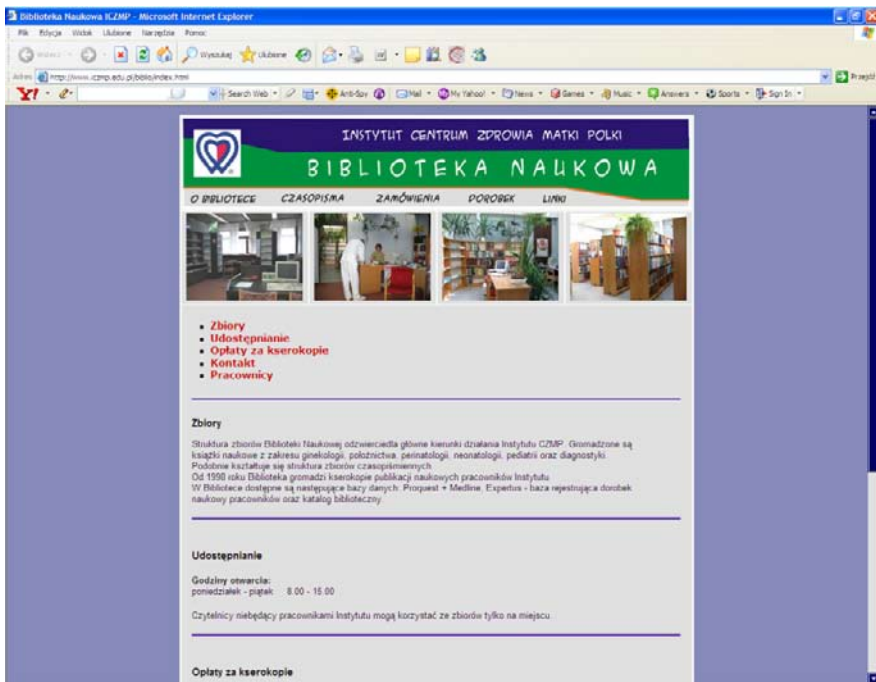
Biblioteka Naukowa ICZMP - Microsoft Internet Explorer

Plik Edycja Widok Ulubione Narzędzia Pomoc

Wstecz Wyszukaj Ulubione

Adres http://www.iczmp.edu.pl/biblio/index.html Przejdź

Y! Search Web Anti-Spy Mail My Yahoo! News Games Music Answers Sports Sign In

INSTYTUT CENTRUM ZDROWIA MATKI POLKI

BIBLIOTEKA NAUKOWA

O BIBLIOTECE CZASOPISMA ZAMÓWIENIA DOROBEK LINKI

- Zbiory
- Udostępnianie
- Opłaty za kserokopie
- Kontakt
- Pracownicy

Zbiory

Struktura zbiorów Biblioteki Naukowej odzwierciedla główne kierunki działania Instytutu CZMP. Gromadzone są książki naukowe z zakresu ginekologii, położnictwa, perinatologii, neonatologii, pediatrii oraz diagnostyki. Podobnie kształtuje się struktura zbiorów czasopiśmiennych.
Od 1998 roku Biblioteka gromadzi kserokopie publikacji naukowych pracowników Instytutu.
W Bibliotece dostępne są następujące bazy danych: Proquest + Medline, Expertus - baza rejestrująca dorobek naukowy pracowników oraz katalog biblioteczny.

Udostępnianie

Godziny otwarcia:
poniedziałek - piątek 8.00 - 15.00

Czytelnicy niebędący pracownikami Instytutu mogą korzystać ze zbiorów tylko na miejscu.

Opłaty za kserokopie